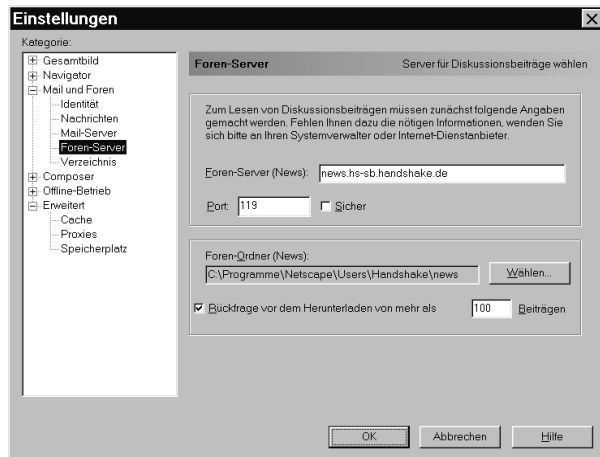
Einstellungen

Kategorie:

Gesamtbild
Navigator
Mail und Foren
Identität
Nachrichten
Mail-Server
Foren-Server
Verzeichnis
Composer
Offline-Betrieb
Erweitert
Cache
Proxies
Speicherplatz

Foren-Server

Server für Diskussionsbeiträge wählen

Zum Lesen von Diskussionsbeiträgen müssen zunächst folgende Angaben gemacht werden. Fehlen Ihnen dazu die nötigen Informationen, wenden Sie sich bitte an Ihren Systemverwalter oder Internet-Dienstanbieter.

Foren-Server (News): news.hs-sb.handshake.de

Port: 119

Sicher

Foren-Ordner (News):

C:\Programme\Netscape\Users\Handshake\news

Wählen...

Rückfrage vor dem Herunterladen von mehr als 100 Beiträgen

OK

Abbrechen

Hilfe